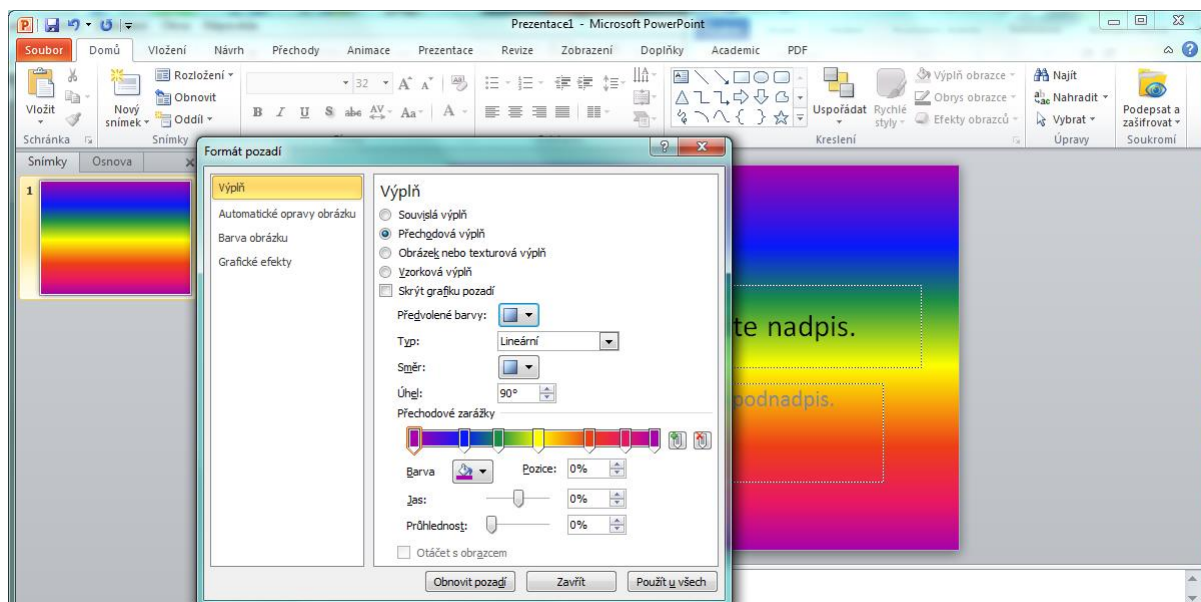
Prezentace1 - Microsoft PowerPoint

Soubor Domů Vložení Návrh Přechody Animace Prezentace Revize Zobrazení Doplňky Academic PDF

Vložit
Schránka
Nový snímek
Rozložení
Obnovit
Oddíl
Snímky
32
Uspořádat
Rychlé styly
Výplň obrazce
Obrys obrazce
Efekty obrazců
Kreslení
Najít
Nahradit
Vybrat
Úpravy
Podepsat a zašifrovat
Soukromí

Snímky Osnova
1

Formát pozadí

Výplň
Automatické opravy obrázku
Barva obrázku
Grafické efekty

Výplň
Souvislá výplň
Přechodová výplň
Obrázek nebo texturová výplň
Vzorková výplň
Skrýt grafiku pozadí
Předvolené barvy:
Typ: Lineární
Směr:
Úhel: 90°
Přechodové zarážky
Barva
Pozice: 0%
Jas: 0%
Průhlednost: 0%
Otáčet s obrazcem

Obnovit pozadí Zavřít Použít u všech

te nadpis.
podnadpis.